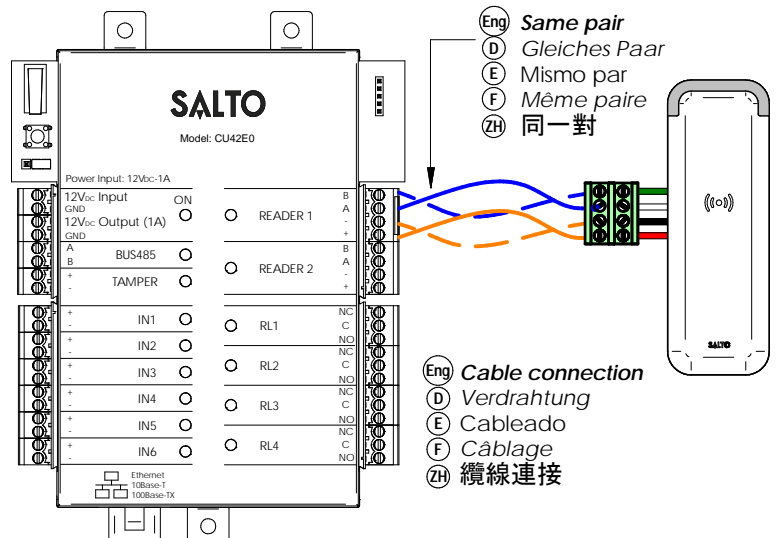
Eng Same pair
D Gleiches Paar
E Mismo par
F Même paire
ZH 同一對

SALTO
Model: CU42E0

Power Input: 12VDC-1A
12VDC Input
GND
ON
12VDC Output (1A)
GND
READER 1
B
A
-
+
A
B
BUS485
READER 2
B
A
-
+
+
-
TAMPER
+
-
IN1
RL1
NC
C
NO
+
-
IN2
NC
C
NO
+
-
IN3
RL2
NC
C
NO
+
-
IN4
RL3
NC
C
NO
+
-
IN5
NC
C
NO
+
-
IN6
RL4
NC
C
NO
Ethernet
10Base-T
100Base-TX

SALTO

Eng Cable connection
D Verdrahtung
E Cableado
F Câblage
ZH 纜線連接